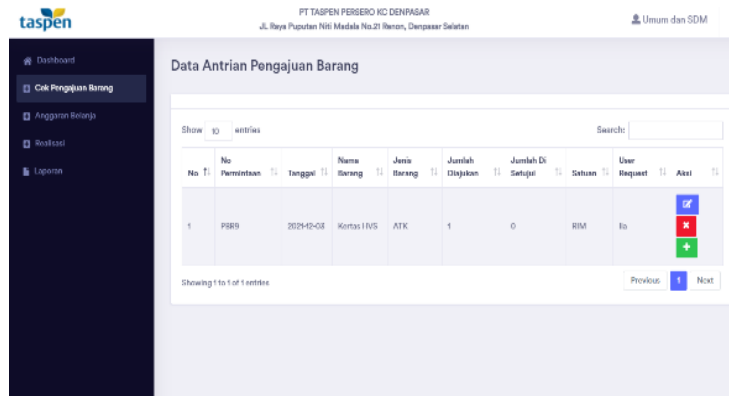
taspen

PT TASPEN PERSERO KC DENPASAR
Jl. Raya Puputan Niti Madala No.21 Renon, Denpasar Selatan

Umum dan SDM

Dashboard
Cek Pengajuan Barang
Anggaran Belanja
Realisasi
Laporan

Data Antrian Pengajuan Barang

Show 10 entries

Search:

| No | No Permintaan | Tanggal | Nama Barang | Jenis Barang | Jumlah Diajukan | Jumlah Di Setujui | Satuan | User Request | Aksi |
|---|---|---|---|---|---|---|---|---|---|
| 1 | PB89 | 2021-12-03 | Kertas HVS | ATK | 1 | 0 | RIM | Ila | |

Showing 1 to 1 of 1 entries

Previous 1 Next